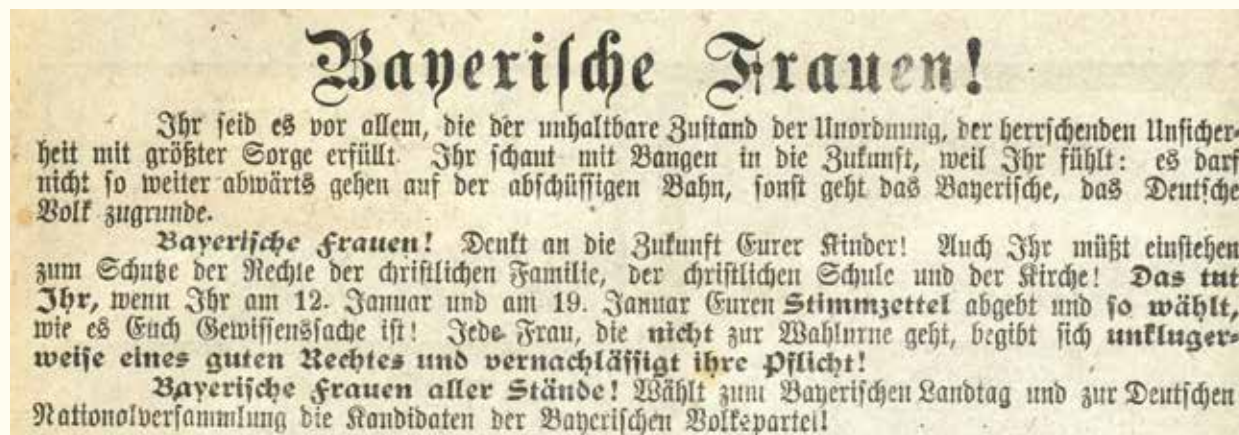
Bayerische Frauen!

Ihr seid es vor allem, die der unhaltbare Zustand der Unordnung, der herrschenden Unsicherheit mit größter Sorge erfüllt. Ihr schaut mit Bangen in die Zukunft, weil Ihr fühlt: es darf nicht so weiter abwärts gehen auf der abschüssigen Bahn, sonst geht das Bayerische, das Deutsche Volk zugrunde.

Bayerische Frauen! Denkt an die Zukunft Eurer Kinder! Auch Ihr müßt einstehen zum Schutze der Rechte der christlichen Familie, der christlichen Schule und der Kirche! Das tut Ihr, wenn Ihr am 12. Januar und am 19. Januar Euren Stimmzettel abgebt und so wählt, wie es Euch Gewissenssache ist! Jede Frau, die nicht zur Wahlurne geht, begibt sich unklugerweise eines guten Rechtes und vernachlässigt ihre Pflicht!

Bayerische Frauen aller Stände! Wählt zum Bayerischen Landtag und zur Deutschen Nationalversammlung die Kandidaten der Bayerischen Volkspartei!